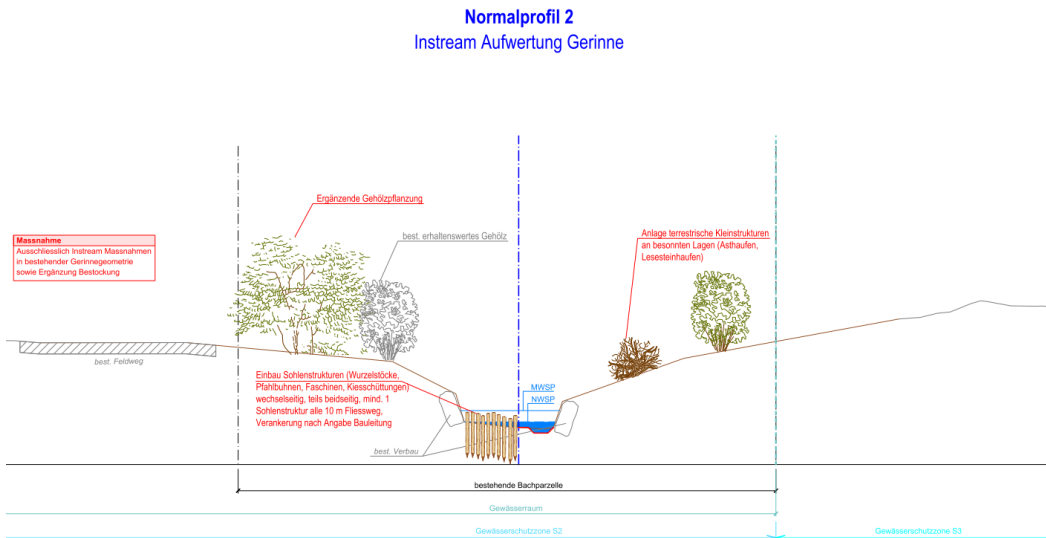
Normalprofil 2
Instream Aufwertung Gerinne

Massnahme
Ausschliesslich Instream Massnahmen in bestehender Gerinnegeometrie sowie Ergänzung Bestockung

Ergänzende Gehölzpflanzung

best. erhaltenswertes Gehölz

Anlage terrestrische Kleinstrukturen an besonnten Lagen (Asthaufen, Lesesteinhaufen)

best. Feldweg

Einbau Sohlenstrukturen (Wurzelstöcke, Pfahlbuhnen, Faschinen, Kiesschüttungen) wechselseitig, teils beidseitig, mind. 1 Sohlenstruktur alle 10 m Fliessweg, Verankerung nach Angabe Bauleitung

MWSP
NWSP

best. Verbau

bestehende Bachparzelle

Gewässerraum

Gewässerschutzzone S2

Gewässerschutzzone S3